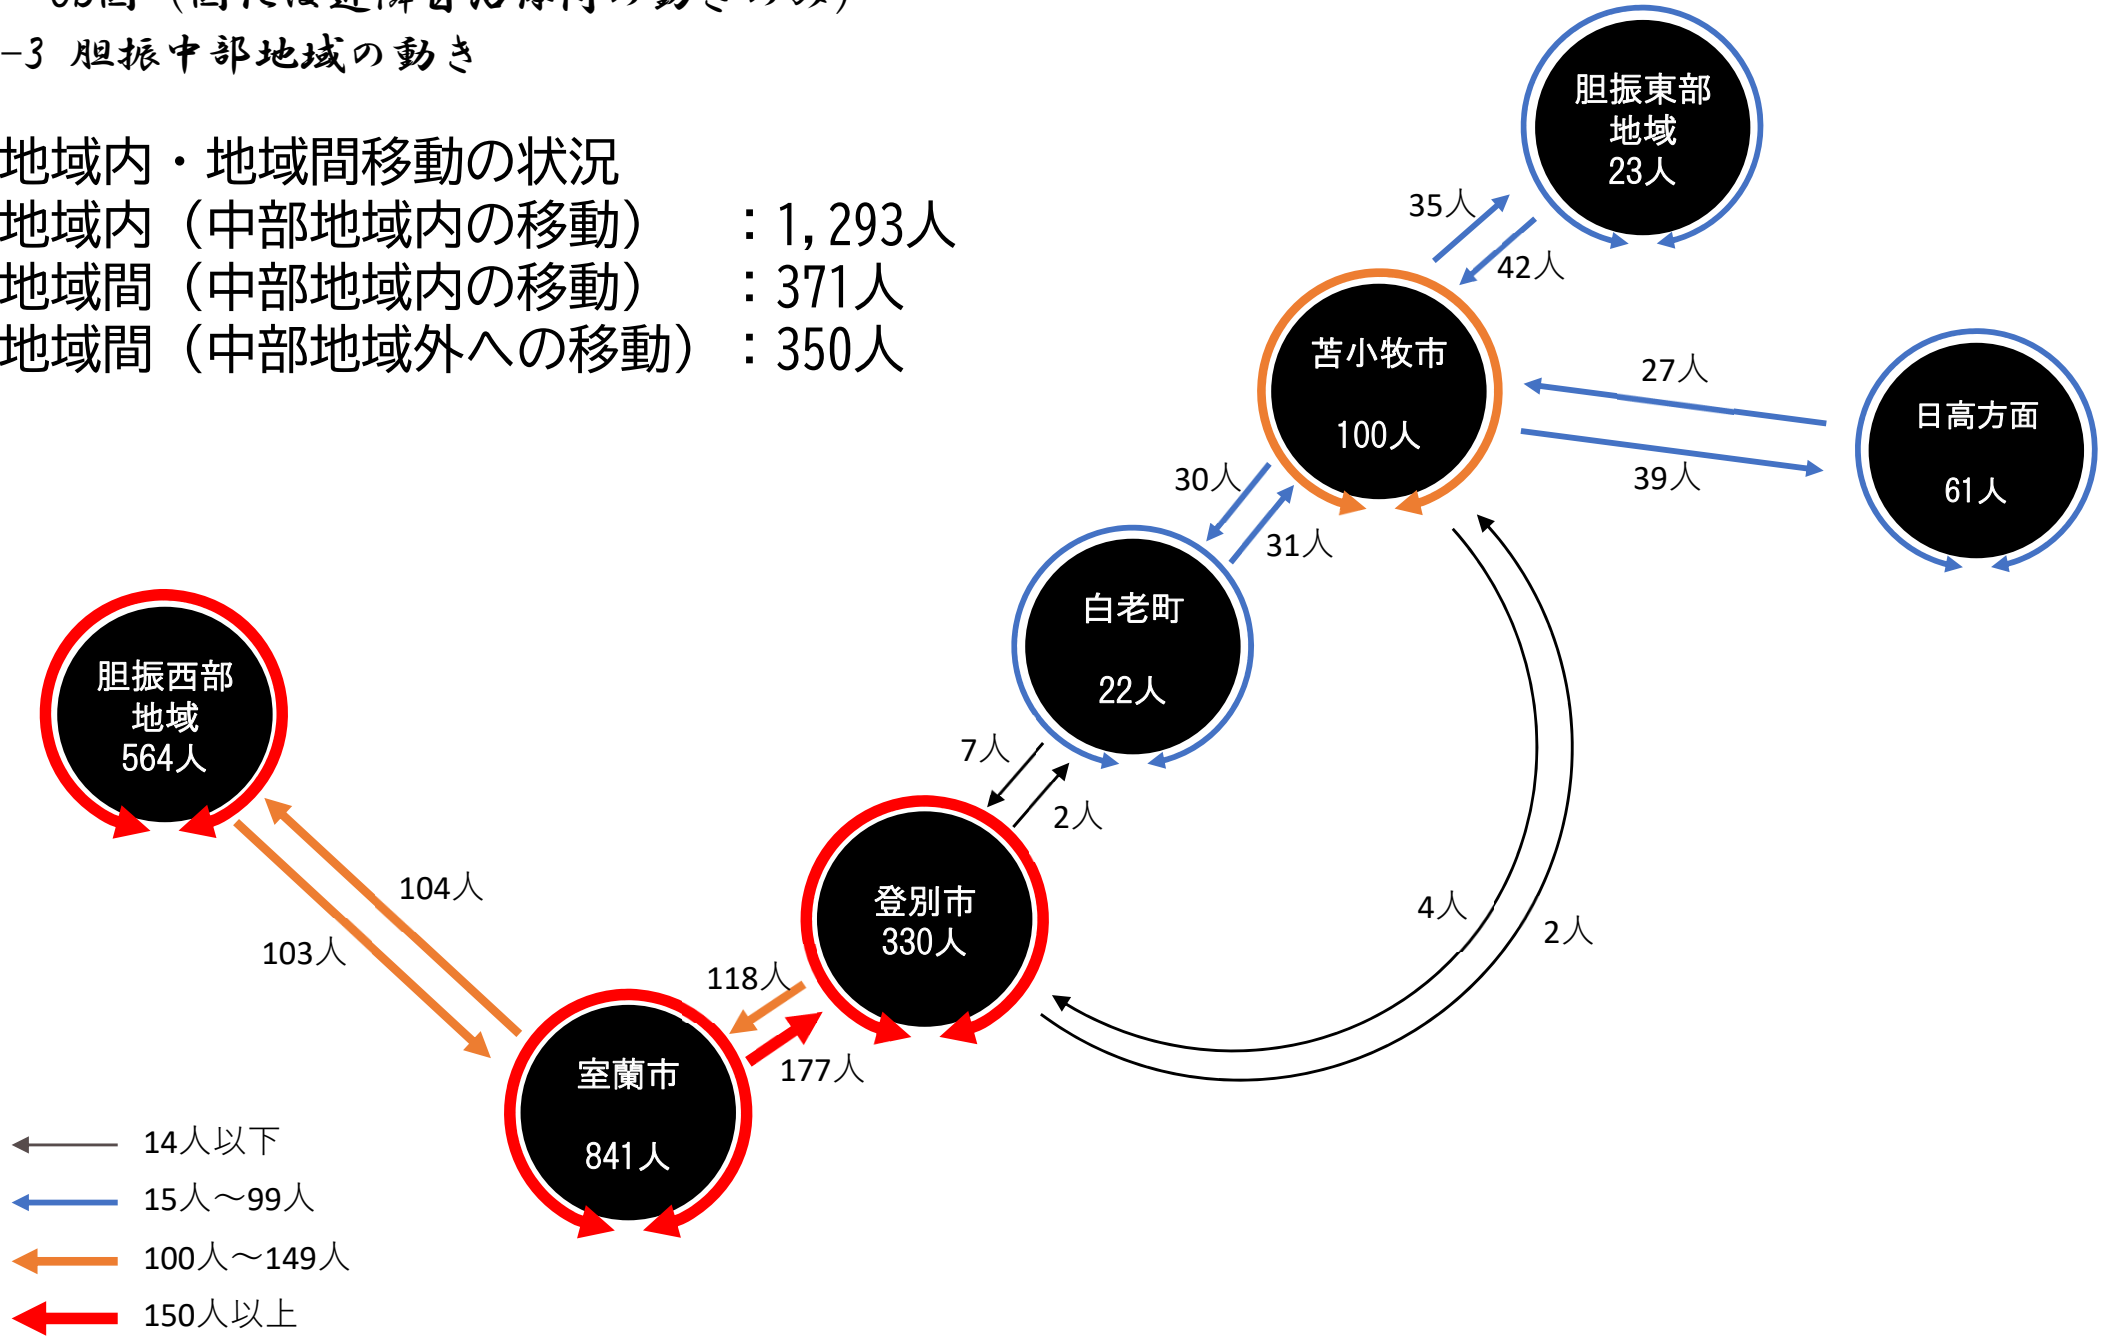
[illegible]
-3 胆振中部地域の動き

地域内・地域間移動の状況
地域内（中部地域内の移動） ：1,293人
地域間（中部地域内の移動） ：371人
地域間（中部地域外への移動）：350人

胆振東部地域 23人
35人
42人
苫小牧市 100人
27人
39人
日高方面 61人
30人
31人
白老町 22人
胆振西部地域 564人
7人
2人
登別市 330人
104人
103人
4人
2人
118人
177人
室蘭市 841人

14人以下
15人～99人
100人～149人
150人以上